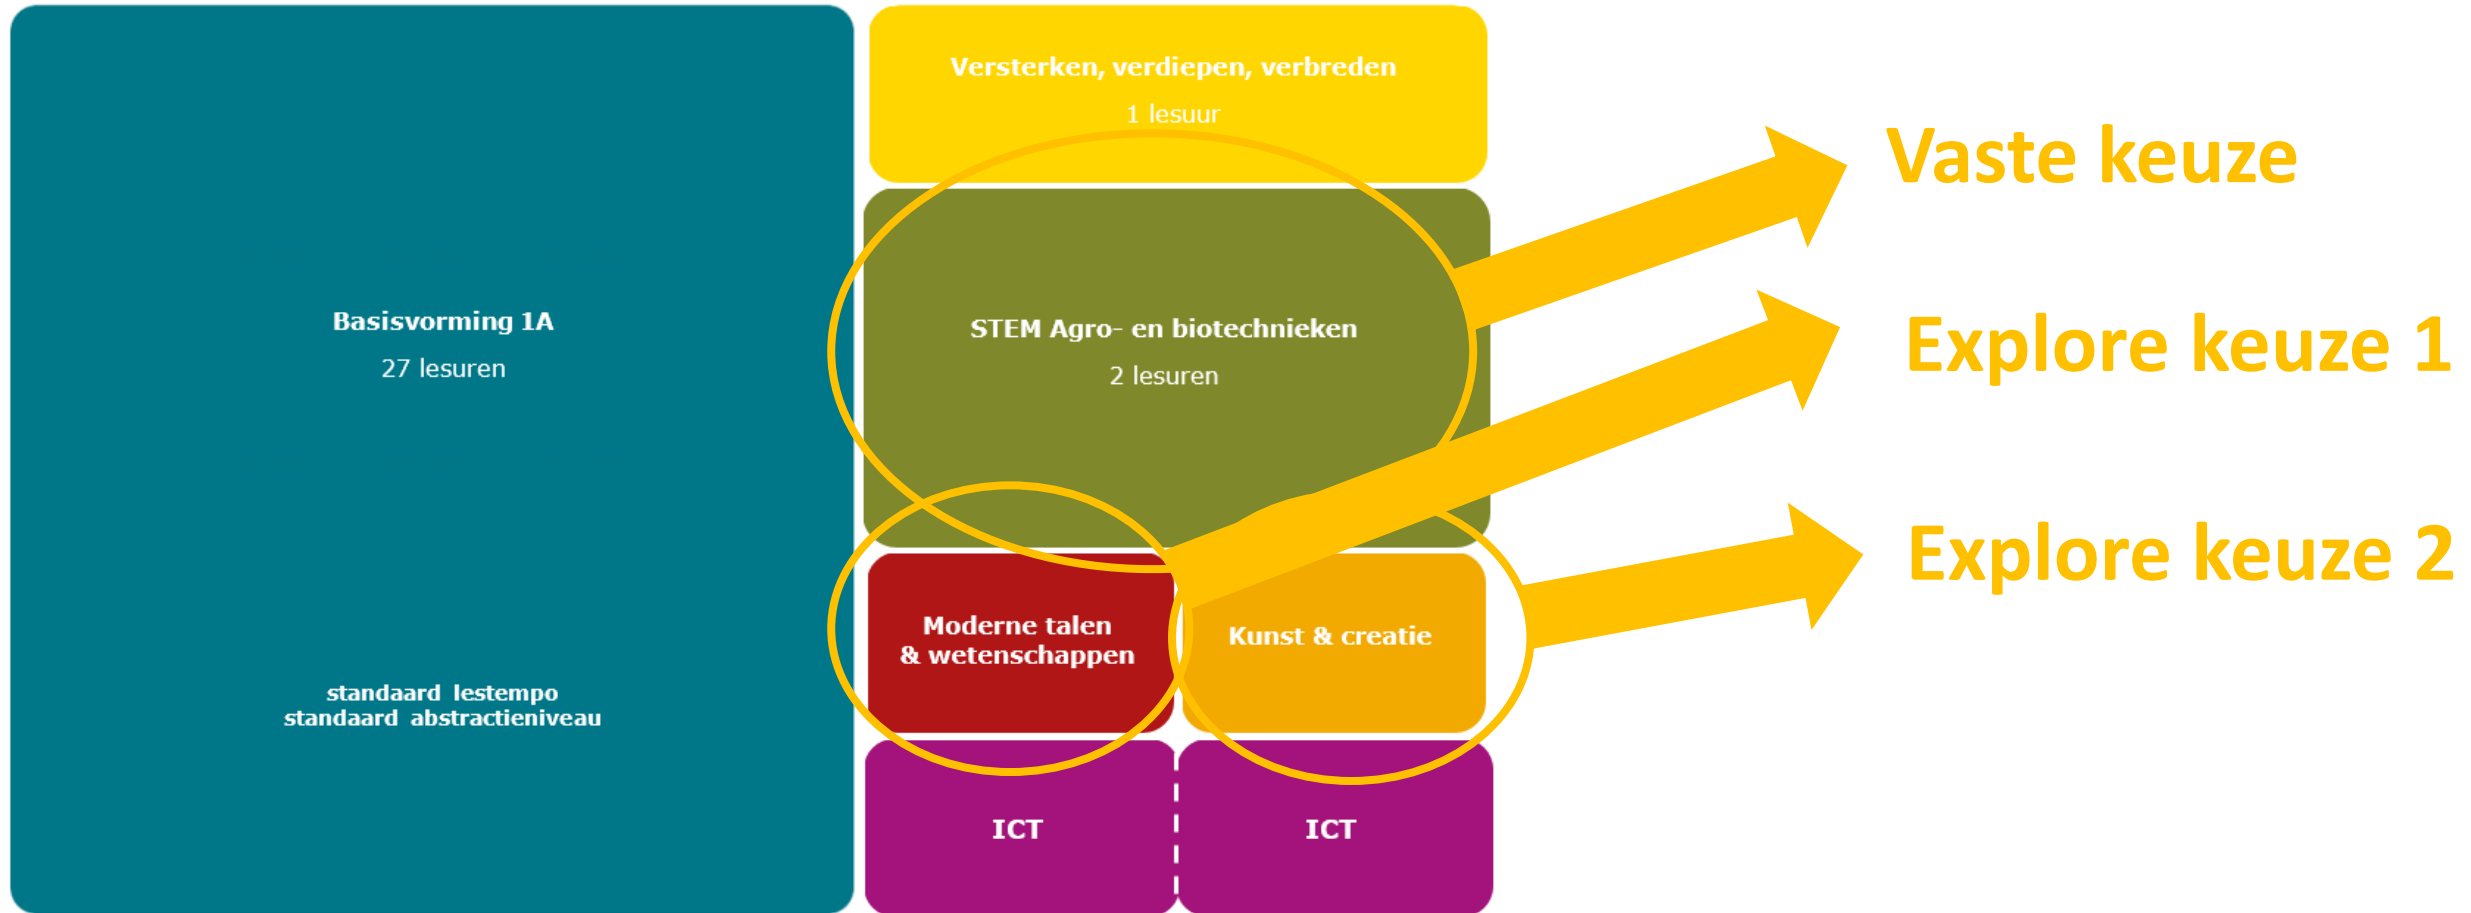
Basisvorming 1A
27 lesuren

standaard lestempo
standaard abstractieniveau

Versterken, verdiepen, verbreden
1 lesuur

STEM Agro- en biotechnieken
2 lesuren

Moderne talen & wetenschappen

Kunst & creatie

ICT

ICT

Vaste keuze

Explore keuze 1

Explore keuze 2